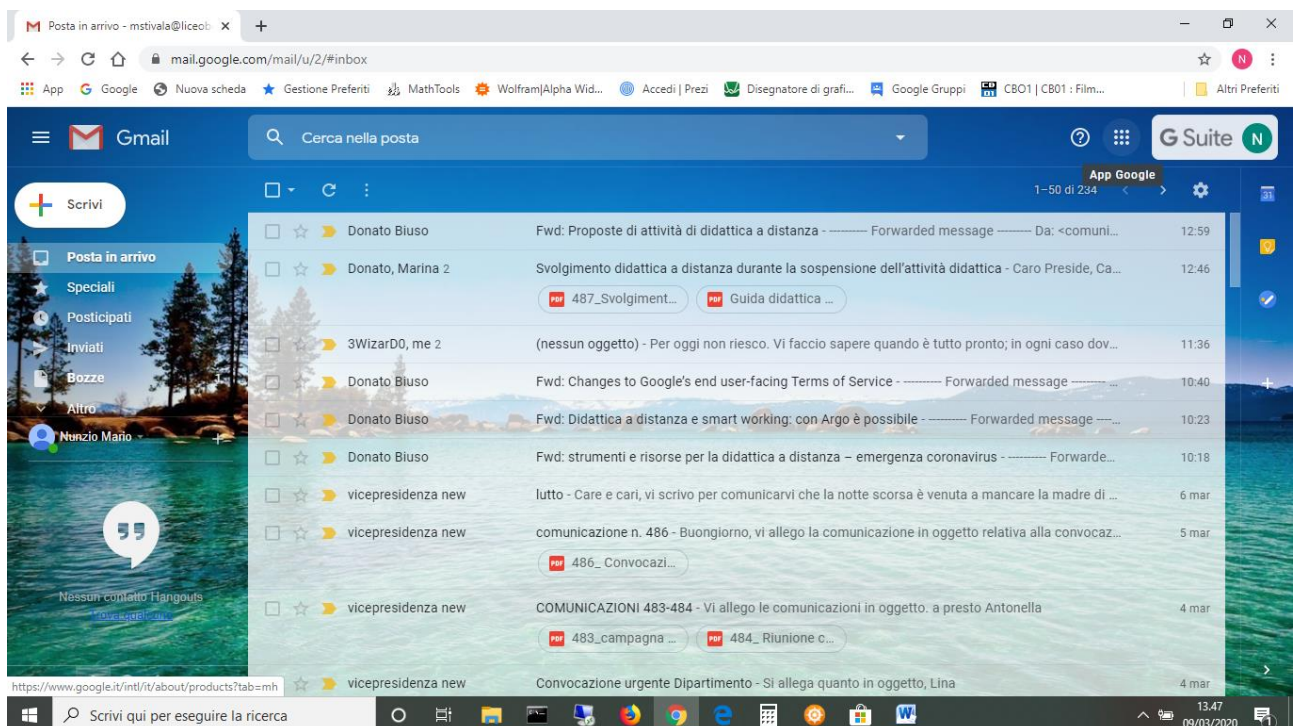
Posta in arrivo - mstivala@liceob ×

mail.google.com/mail/u/2/#inbox

App Google Nuova scheda Gestione Preferiti MathTools Wolfram|Alpha Wid... Accedi | Prezi Disegnatore di grafi... Google Gruppi CBO1 | CB01 : Film... Altri Preferiti

Gmail

Cerca nella posta

G Suite N

App Google

Scrivi

1–50 di 234

Posta in arrivo
Speciali
Posticipati
Inviati
Bozze
Altro
Nunzio Mario

Nessun contatto Hangouts
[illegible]

| | | |
|---|---|---|
| Donato Biuso | Fwd: Proposte di attività di didattica a distanza - ---------- Forwarded message --------- Da: <comuni... | 12:59 |
| Donato, Marina 2 | Svolgimento didattica a distanza durante la sospensione dell'attività didattica - Caro Preside, Ca... 487_Svolgiment... Guida didattica ... | 12:46 |
| 3WizarD0, me 2 | (nessun oggetto) - Per oggi non riesco. Vi faccio sapere quando è tutto pronto; in ogni caso dov... | 11:36 |
| Donato Biuso | Fwd: Changes to Google's end user-facing Terms of Service - ---------- Forwarded message ---------- ... | 10:40 |
| Donato Biuso | Fwd: Didattica a distanza e smart working: con Argo è possibile - ---------- Forwarded message ---... | 10:23 |
| Donato Biuso | Fwd: strumenti e risorse per la didattica a distanza – emergenza coronavirus - ---------- Forwarde... | 10:18 |
| vicepresidenza new | lutto - Care e cari, vi scrivo per comunicarvi che la notte scorsa è venuta a mancare la madre di ... | 6 mar |
| vicepresidenza new | comunicazione n. 486 - Buongiorno, vi allego la comunicazione in oggetto relativa alla convocaz... 486_ Convocazi... | 5 mar |
| vicepresidenza new | COMUNICAZIONI 483-484 - Vi allego le comunicazioni in oggetto. a presto Antonella 483_campagna ... 484_ Riunione c... | 4 mar |
| vicepresidenza new | Convocazione urgente Dipartimento - Si allega quanto in oggetto, Lina | 4 mar |

https://www.google.it/intl/it/about/products?tab=mh

Scrivi qui per eseguire la ricerca

13.47
09/03/2020